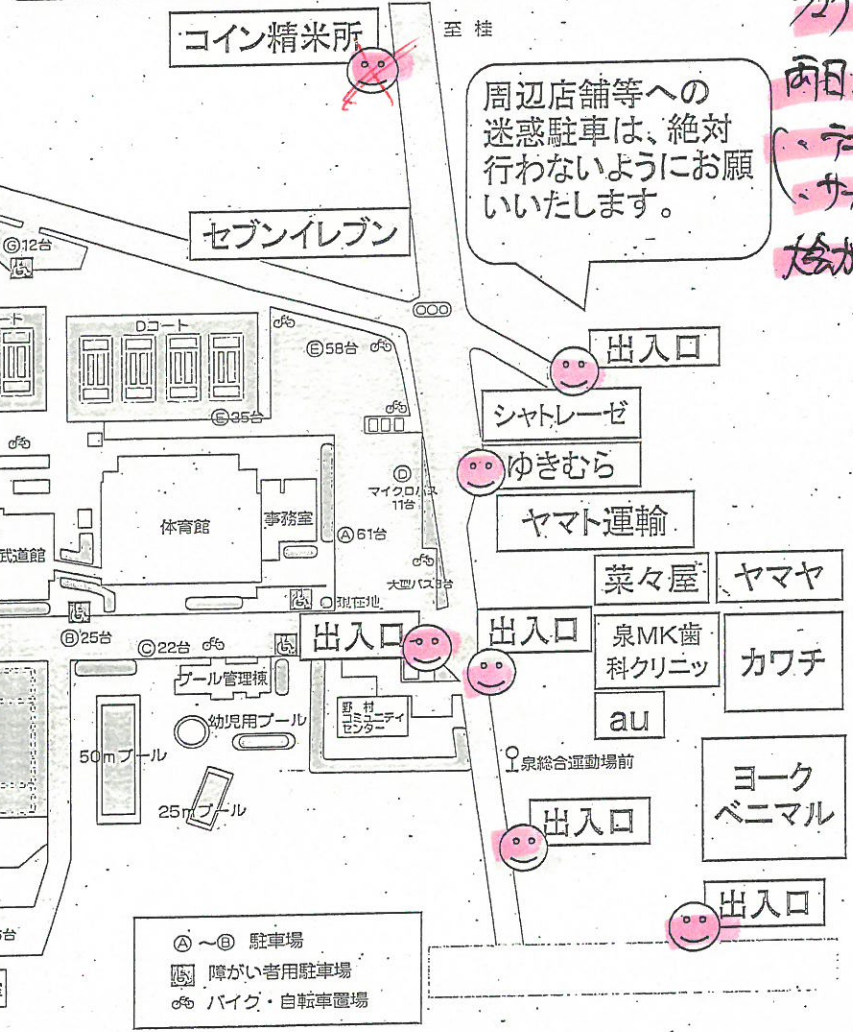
コイン精米所

至 桂

周辺店舗等への迷惑駐車は、絶対行わないようにお願いいたします。

両日

セブンイレブン

Ⓒ12台

Dコート

Ⓔ58台

Ⓔ35台

出入口

シャトレーゼ

ゆきむら

Ⓓ マイクロバス 11台

体育館

事務室

Ⓐ61台

ヤマト運輸

武道館

大型バス3台

菜々屋

ヤマヤ

調整池

Ⓑ25台

Ⓒ22台

出入口

出入口

泉MK歯科クリニッ

カワチ

プール管理棟

幼児用プール

野村コミュニティセンター

au

50mプール

泉総合運動場前

ヨークベニマル

25mプール

出入口

出入口

Ⓐ～Ⓔ 駐車場

障がい者用駐車場

バイク・自転車置場